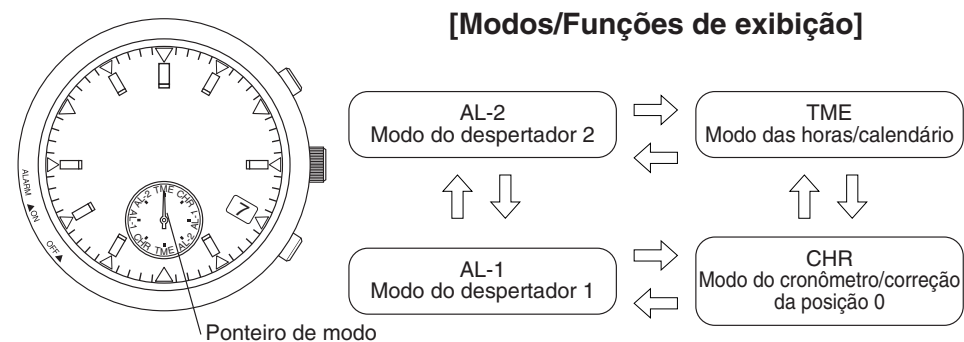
[Modos/Funções de exibição]

ALARM ▲ON

OFF▲

AL-2 TME CHR AL-1

AL-1 CHR TME AL-2

7

Ponteiro de modo

AL-2
Modo do despertador 2

TME
Modo das horas/calendário

AL-1
Modo do despertador 1

CHR
Modo do cronômetro/correção da posição 0